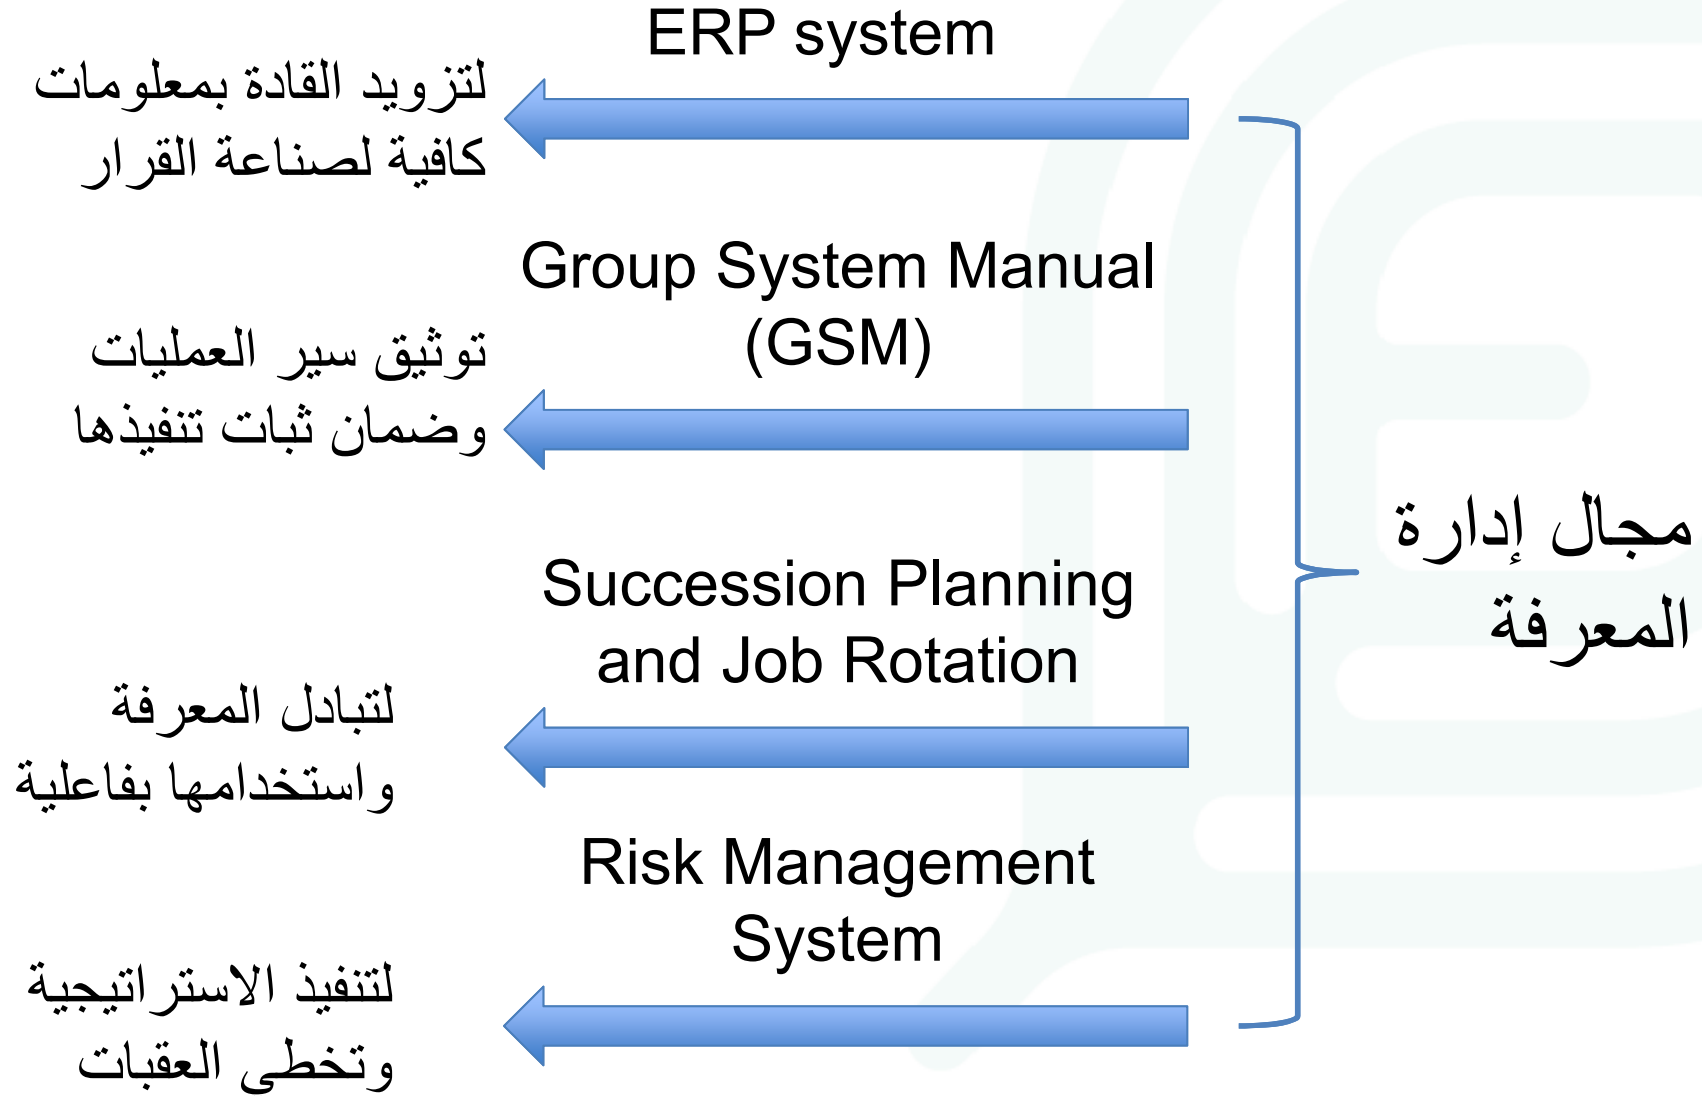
مجال إدارة المعرفة

ERP system

لتزويد القادة بمعلومات كافية لصناعة القرار

Group System Manual (GSM)

توثيق سير العمليات وضمان ثبات تنفيذها

Succession Planning and Job Rotation

لتبادل المعرفة واستخدامها بفاعلية

Risk Management System

لتنفيذ الاستراتيجية وتخطى العقبات